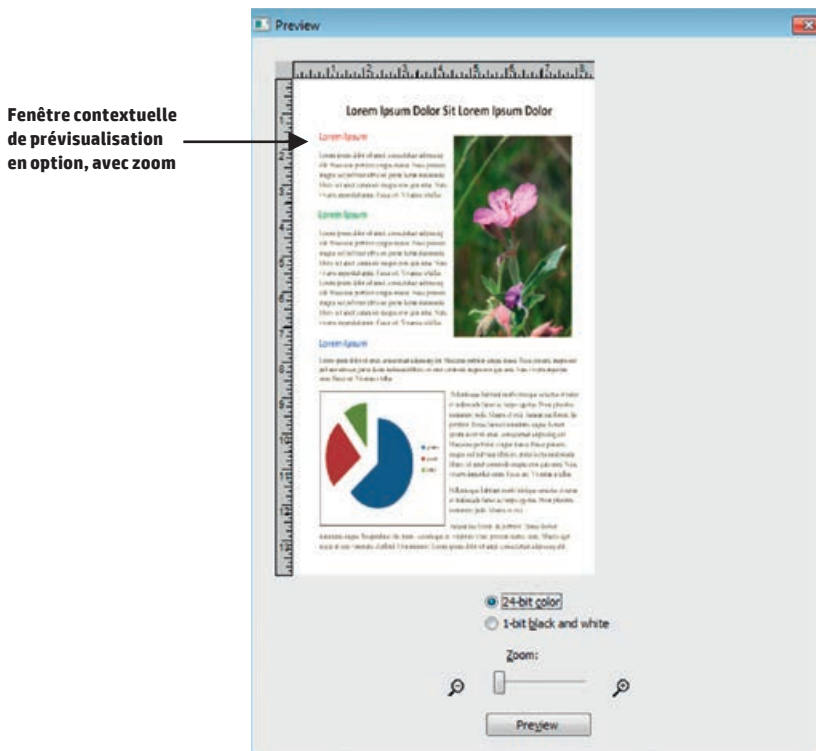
Fenêtre contextuelle de prévisualisation en option, avec zoom

Preview

Lorem Ipsum Dolor Sit Lorem Ipsum Dolor

Lorem Ipsum

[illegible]

Lorem Ipsum

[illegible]

Lorem Ipsum

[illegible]

24-bit color

1-bit black and white

Zoom:

Preview